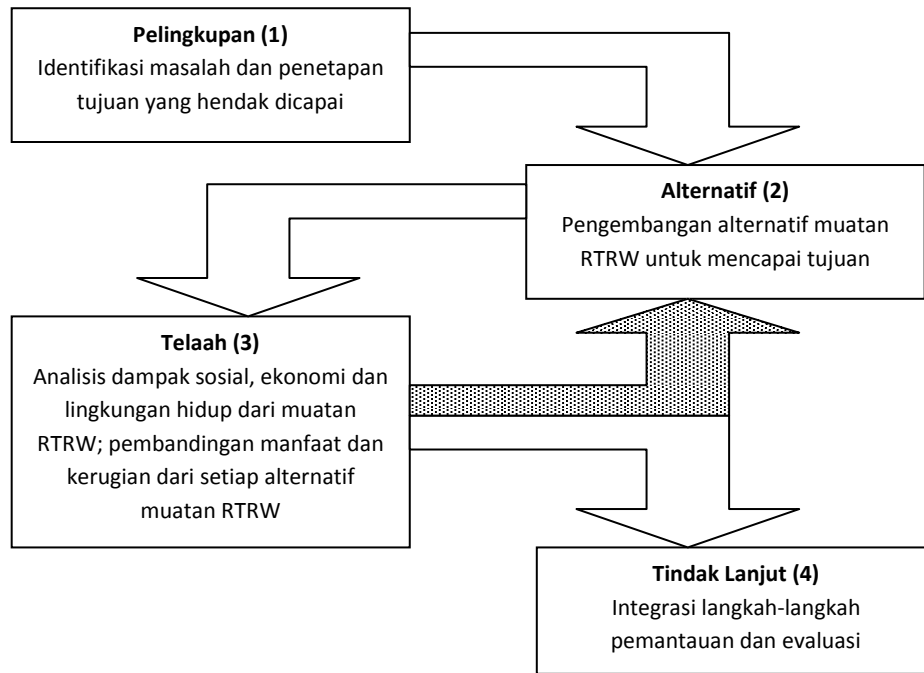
**Pelingkupan (1)**
Identifikasi masalah dan penetapan tujuan yang hendak dicapai

**Alternatif (2)**
Pengembangan alternatif muatan RTRW untuk mencapai tujuan

**Telaah (3)**
Analisis dampak sosial, ekonomi dan lingkungan hidup dari muatan RTRW; pembandingan manfaat dan kerugian dari setiap alternatif muatan RTRW

**Tindak Lanjut (4)**
Integrasi langkah-langkah pemantauan dan evaluasi